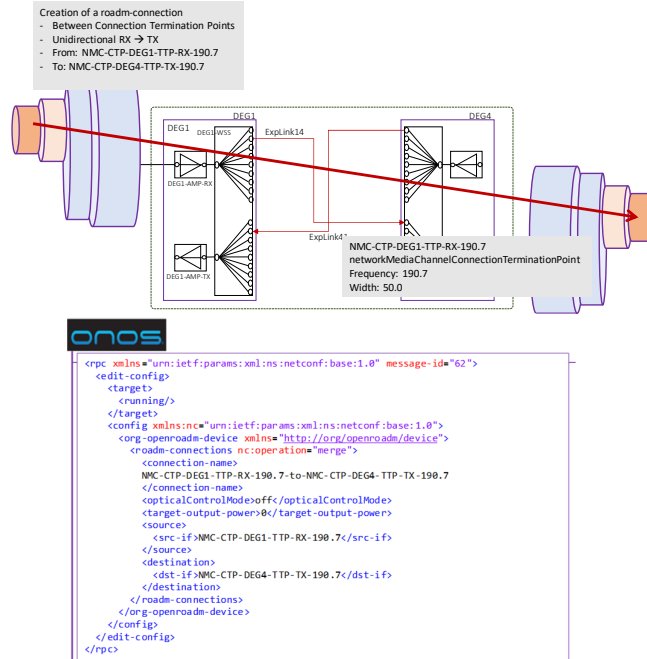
Creation of a roadm-connection
- Between Connection Termination Points
- Unidirectional RX → TX
- From: NMC-CTP-DEG1-TTP-RX-190.7
- To: NMC-CTP-DEG4-TTP-TX-190.7

DEG1
DEG1
DEG1-WSS
ExpLink14
DEG4
DEG1-AMP-RX
ExpLink41
DEG1-AMP-TX

NMC-CTP-DEG1-TTP-RX-190.7
networkMediaChannelConnectionTerminationPoint
Frequency: 190.7
Width: 50.0

onos

<rpc xmlns="urn:ietf:params:xml:ns:netconf:base:1.0" message-id="62">
<edit-config>
<target>
<running/>
</target>
<config xmlns:nc="urn:ietf:params:xml:ns:netconf:base:1.0">
<org-openroadm-device xmlns="http://org/openroadm/device">
<roadm-connections nc:operation="merge">
<connection-name>
NMC-CTP-DEG1-TTP-RX-190.7-to-NMC-CTP-DEG4-TTP-TX-190.7
</connection-name>
<opticalControlMode>off</opticalControlMode>
<target-output-power>0</target-output-power>
<source>
<src-if>NMC-CTP-DEG1-TTP-RX-190.7</src-if>
</source>
<destination>
<dst-if>NMC-CTP-DEG4-TTP-TX-190.7</dst-if>
</destination>
</roadm-connections>
</org-openroadm-device>
</config>
</edit-config>
</rpc>